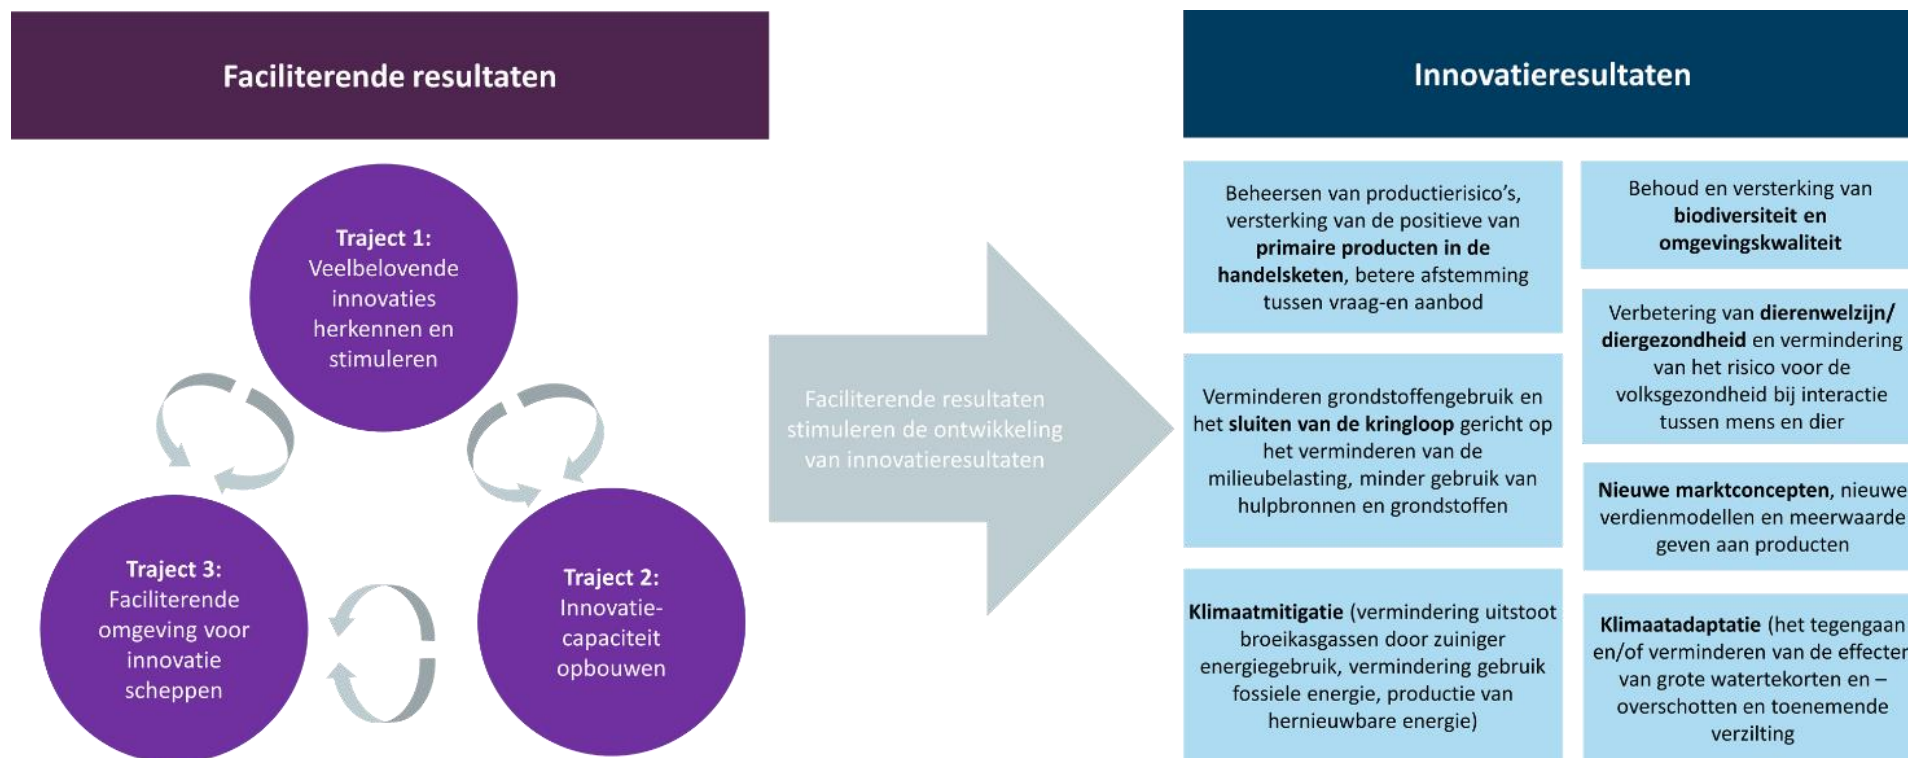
Faciliterende resultaten

Traject 1: Veelbelovende innovaties herkennen en stimuleren

Traject 3: Faciliterende omgeving voor innovatie scheppen

Traject 2: Innovatie-capaciteit opbouwen

Faciliterende resultaten stimuleren de ontwikkeling van innovatieresultaten

Innovatieresultaten

Beheersen van productierisico's, versterking van de positieve van **primaire producten in de handelsketen**, betere afstemming tussen vraag-en aanbod

Verminderen grondstoffengebruik en het **sluiten van de kringloop** gericht op het verminderen van de milieubelasting, minder gebruik van hulpbronnen en grondstoffen

**Klimaatmitigatie** (vermindering uitstoot broeikasgassen door zuiniger energiegebruik, vermindering gebruik fossiele energie, productie van hernieuwbare energie)

Behoud en versterking van **biodiversiteit en omgevingskwaliteit**

Verbetering van **dierenwelzijn/ diergezondheid** en vermindering van het risico voor de volksgezondheid bij interactie tussen mens en dier

**Nieuwe marktconcepten**, nieuwe verdienmodellen en meerwaarde geven aan producten

**Klimaatadaptatie** (het tegengaan en/of verminderen van de effecten van grote watertekorten en – overschotten en toenemende verzilting